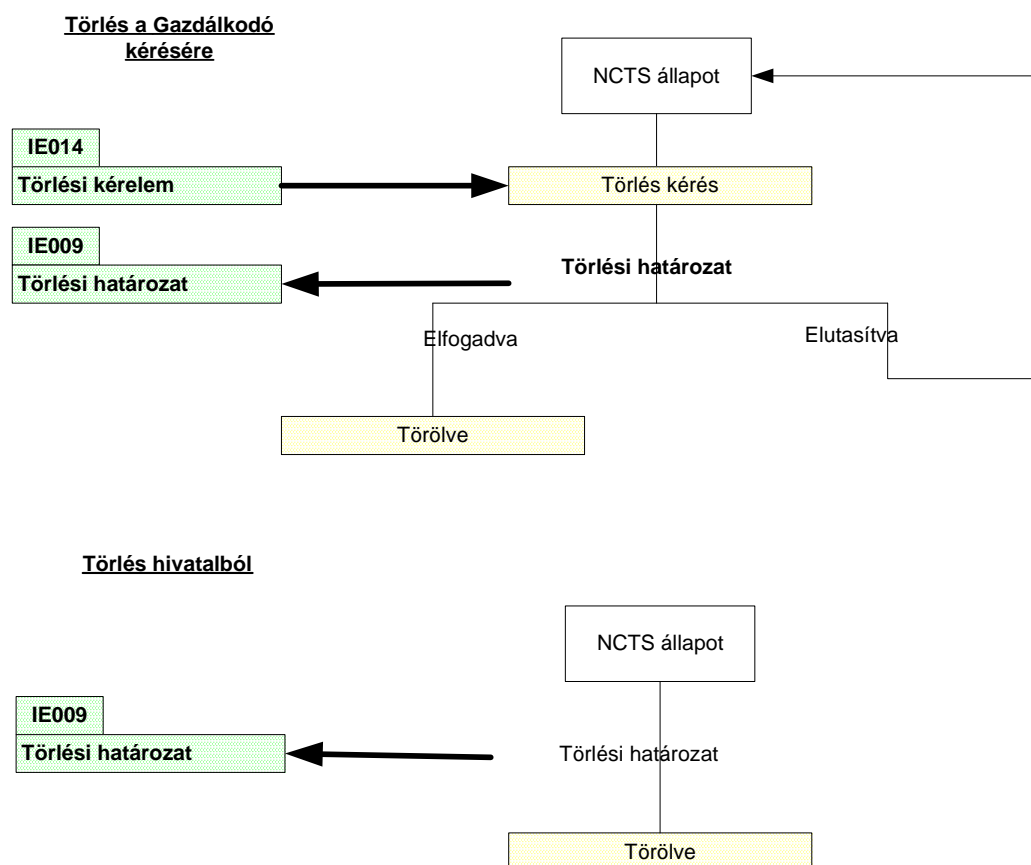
Törlés a Gazdálkodó kérésére

NCTS állapot

IE014

Törlési kérelem

Törlés kérés

IE009

Törlési határozat

Törlési határozat

Elfogadva

Elutasítva

Törölve

Törlés hivatalból

NCTS állapot

IE009

Törlési határozat

Törlési határozat

Törölve